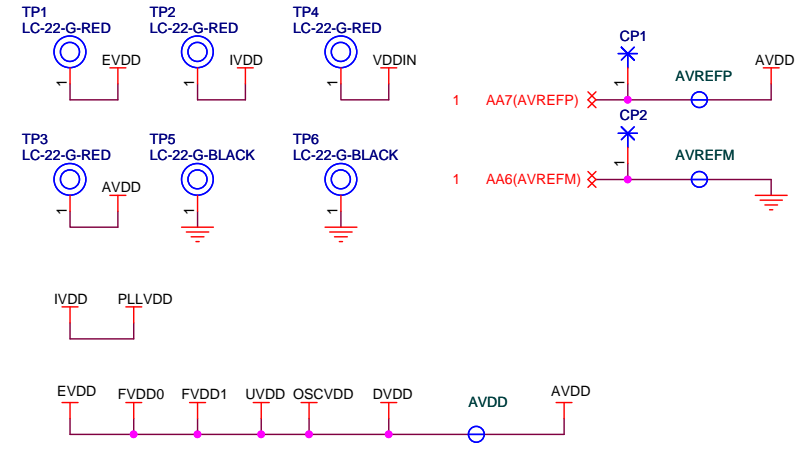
TP1
LC-22-G-RED
EVDD
1

TP2
LC-22-G-RED
IVDD
1

TP4
LC-22-G-RED
VDDIN
1

CP1
1
AVREFP
AVDD
1 AA7(AVREFP)

CP2
1
AVREFM
1 AA6(AVREFM)

TP3
LC-22-G-RED
AVDD
1

TP5
LC-22-G-BLACK
1

TP6
LC-22-G-BLACK
1

IVDD PLLVDD

EVDD FVDD0 FVDD1 UVDD OSCVDD DVDD AVDD AVDD